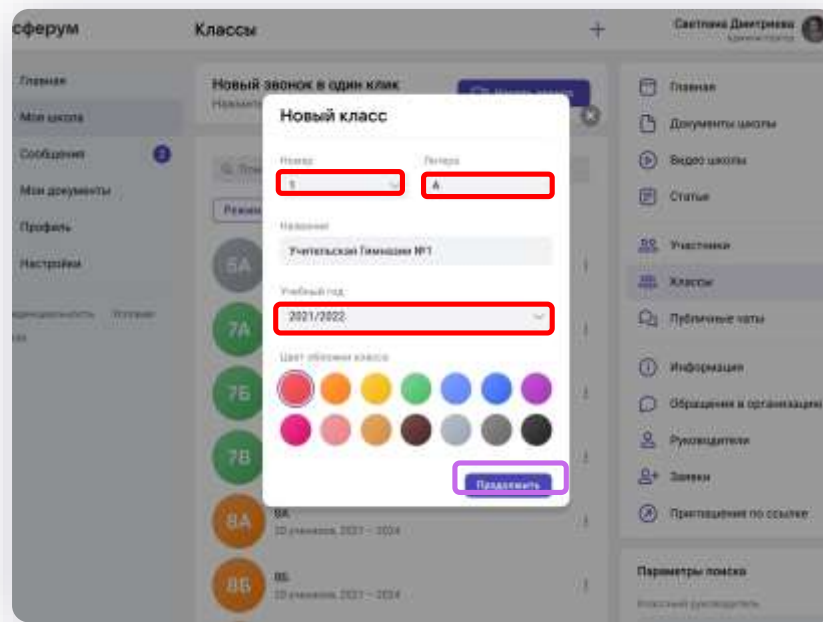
сферум

Классы

+

Светлана Дмитриева
Администратор

Главная
Моя школа
Сообщения 2
Мои документы
Профиль
Настройки

Новый звонок в один клик
Нажмите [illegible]

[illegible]

Режим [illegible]

6А
7А
7Б
7В
8А
8А.
20 учеников, 2021 – 2024
8Б
8Б.
20 учеников, 2021 – 2024

Новый класс

Номер
5

Литера
А

Название
Учительская Гимназия №1

Учебный год
2021/2022

Цвет обложки класса

Продолжить

Главная
Документы школы
Видео школы
Статьи
Участники
Классы
Публичные чаты
Информация
Обращения в организации
Руководители
Заявки
Приглашения по ссылке

Параметры поиска
Классный руководитель